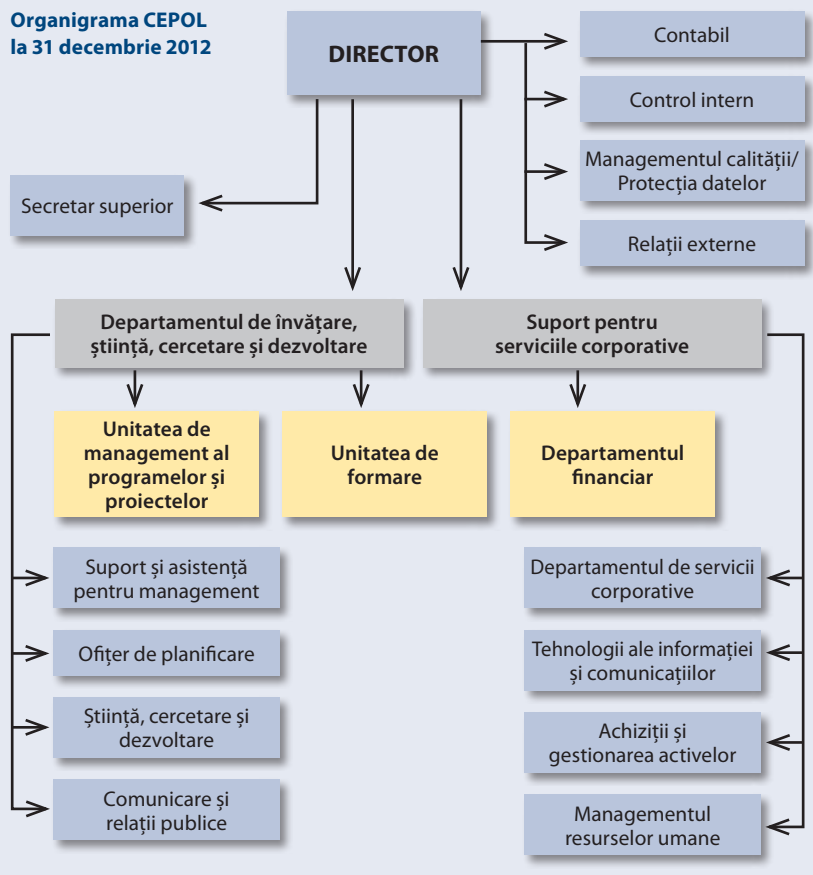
Organigrama CEPOL
la 31 decembrie 2012

DIRECTOR

Contabil

Control intern

Managementul calității/ Protecția datelor

Relații externe

Secretar superior

Departamentul de învățare, știință, cercetare și dezvoltare

Suport pentru serviciile corporative

Unitatea de management al programelor și proiectelor

Unitatea de formare

Departamentul financiar

Suport și asistență pentru management

Ofițer de planificare

Știință, cercetare și dezvoltare

Comunicare și relații publice

Departamentul de servicii corporative

Tehnologii ale informației și comunicațiilor

Achiziții și gestionarea activelor

Managementul resurselor umane